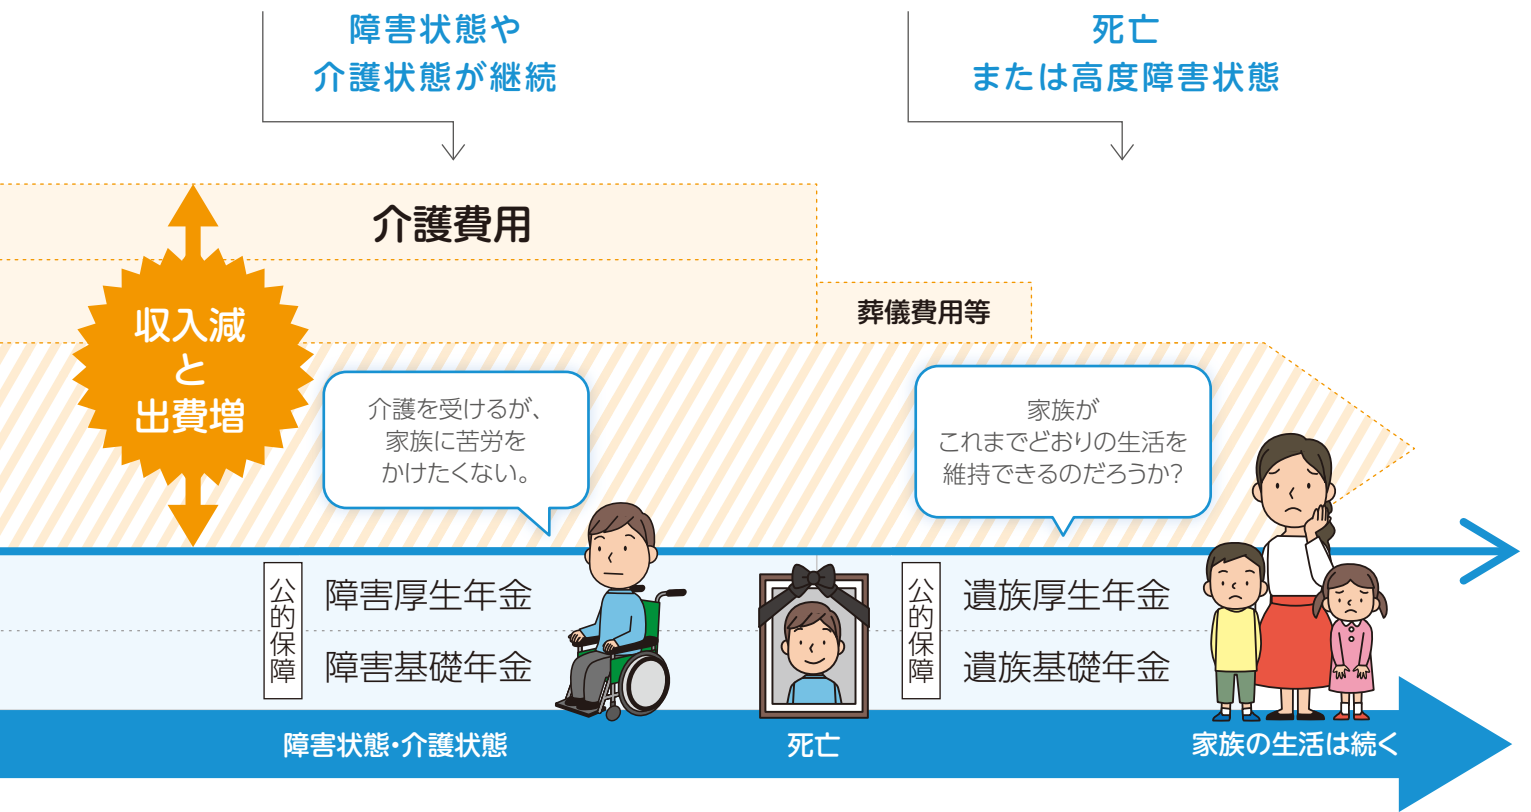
障害状態や
介護状態が継続

死亡
または高度障害状態

介護費用

収入減
と
出費増

葬儀費用等

介護を受けるが、
家族に苦労を
かけたくない。

家族が
これまでどおりの生活を
維持できるのだろうか?

公的保障

障害厚生年金

障害基礎年金

公的保障

遺族厚生年金

遺族基礎年金

障害状態・介護状態

死亡

家族の生活は続く